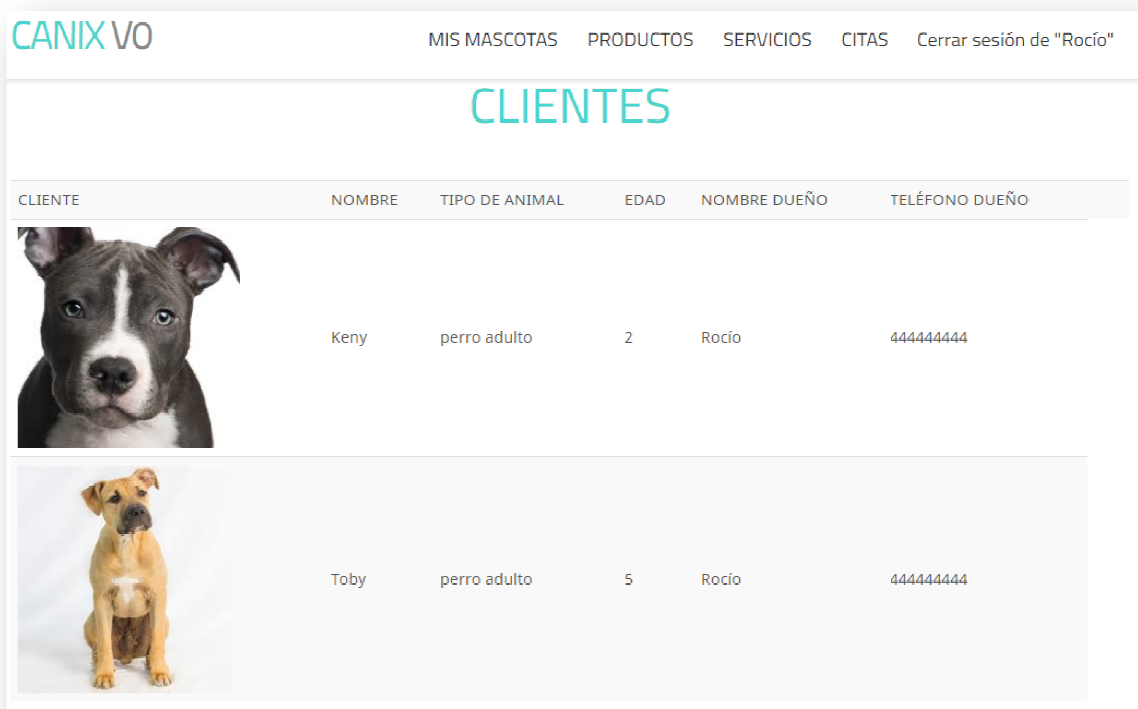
CANIX VO

MIS MASCOTAS PRODUCTOS SERVICIOS CITAS Cerrar sesión de "Rocío"

CLIENTES

| CLIENTE | NOMBRE | TIPO DE ANIMAL | EDAD | NOMBRE DUEÑO | TELÉFONO DUEÑO |
|---|---|---|---|---|---|
| | Keny | perro adulto | 2 | Rocío | 444444444 |
| | Toby | perro adulto | 5 | Rocío | 444444444 |